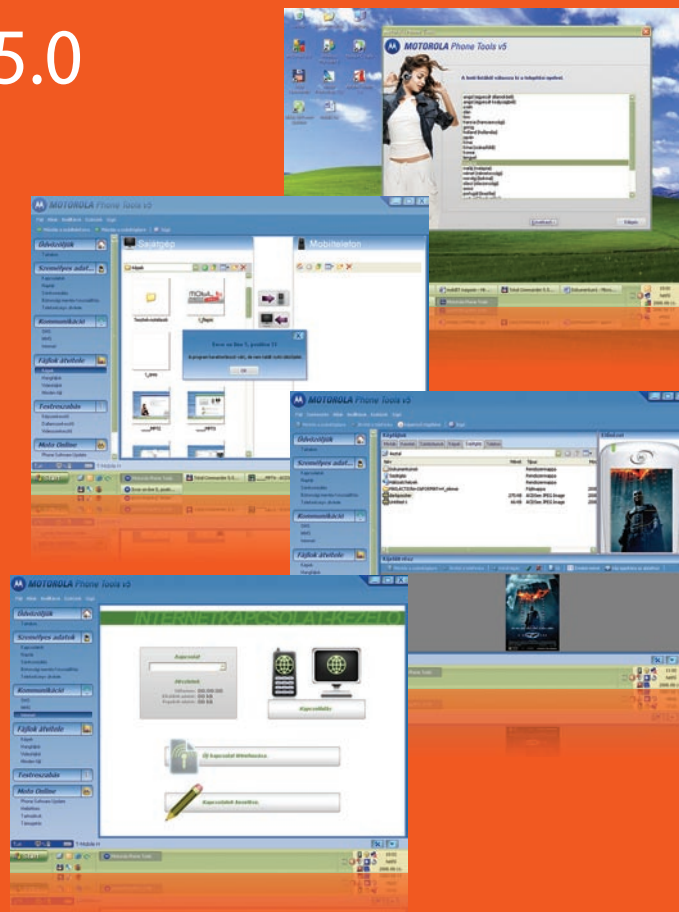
5.0

MOTOROLA Phone Tools v5

MOTOROLA Phone Tools v5

Üdvözöljük

Személyes adat...

Kommunikáció

Fájlok átvitele

Testreszabás

Moto Online

Számítógép

Mobiltelefon

MOTOROLA Phone Tools v5

Üdvözöljük

Személyes adat...

Kommunikáció

Fájlok átvitele

MOTOROLA Phone Tools v5

Üdvözöljük

Személyes adatok

Kommunikáció

Fájlok átvitele

Testreszabás

Moto Online

INTERNETKAPCSOLAT-KEZELŐ

Kapcsolódás

Új kapcsolat létrehozása

Kapcsolatok kezelése

T-Mobile H

start